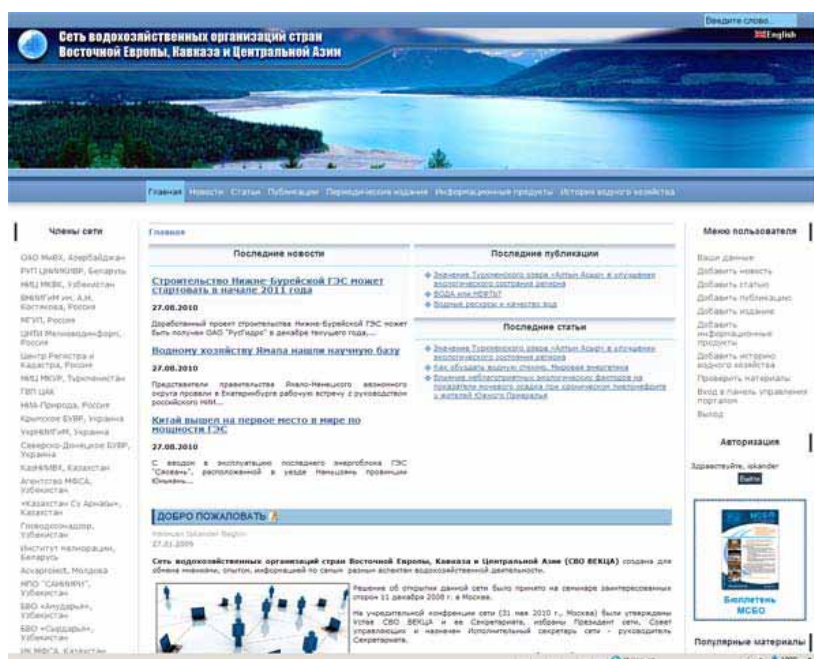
Сеть водохозяйственных организаций стран Восточной Европы, Кавказа и Центральной Азии

Введите слово...

English

Главная Новости Статьи Публикации Периодические издания Информационные продукты История водного хозяйства

Члены сети

ОАО МелВХ, Азербайджан
РУП ЦНИИКИВР, Беларусь
НИЦ МКВК, Узбекистан
ВНИИГиМ им. А.Н. Костякова, Россия
МГУП, Россия
ЦНПИ Мелиоводинформ, Россия
Центр Регистра и Кадастра, Россия
НИЦ МКУР, Туркменистан
ГВП ЦАК
НИА-Природа, Россия
Крымское БУВР, Украина
УкрНИИГиМ, Украина
Северско-Донецкое БУВР, Украина
КазНИИВХ, Казахстан
Агентство МФСА, Узбекистан
«Казахстан Су Арнасы», Казахстан
Гипроводхоз, Узбекистан
Институт мелиорации, Беларусь
Acvaproiect, Молдова
НПО "САНИИРИ", Узбекистан
БВО «Амударья», Узбекистан
БВО «Сырдарья», Узбекистан
ИК МФСА, Казахстан

Главная

Последние новости

Строительство Нижне-Бурейской ГЭС может стартовать в начале 2011 года

27.08.2010

Доработанный проект строительства Нижне-Бурейской ГЭС может быть получен ОАО "РусГидро" в декабре текущего года,...

Водному хозяйству Ямала нашли научную базу

27.08.2010

Представители правительства Ямало-Ненецкого автономного округа провели в Екатеринбурге рабочую встречу с руководством российского НИИ...

Китай вышел на первое место в мире по мощности ГЭС

27.08.2010

С вводом в эксплуатацию последнего энергоблока ГЭС "Сяовань", расположенной в уезде Наньцзянь провинции Юньнань,...

Последние публикации

Значение Туркменского озера «Алтын Асыр» в улучшении экологического состояния региона
ВОДА или НЕФТЬ?
Водные ресурсы и качество вод

Последние статьи

Значение Туркменского озера «Алтын Асыр» в улучшении экологического состояния региона
Как обуздать водную стихию. Мировая энергетика
Влияние неблагоприятных экологических факторов на показатели почечного эндотелия при хронической пиелонефрите у жителей Южного Приаралья

ДОБРО ПОЖАЛОВАТЬ!

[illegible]
27.01.2009

Сеть водохозяйственных организаций стран Восточной Европы, Кавказа и Центральной Азии (СВО ВЕКЦА) создана для обмена мнениями, опытом, информацией по самым разным аспектам водохозяйственной деятельности.

Решение об открытии данной сети было принято на семинаре заинтересованных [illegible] 11 декабря 2008 г. в Москве.

На учредительной конференции сети (31 мая 2010 г., Москва) были утверждены Устав СВО ВЕКЦА и ее Секретариата, избраны Президент сети, Совет управляющих и назначен Исполнительный секретарь сети - руководитель Секретариата.

Меню пользователя

Ваши данные
Добавить новость
Добавить статью
Добавить публикацию
Добавить издание
Добавить информационные продукты
Добавить историю водного хозяйства
Проверить материалы
Вход в панель управления порталом
Выход

Авторизация

Здравствуйте, iskander
Выйти

Бюллетень МСВО

Популярные материалы